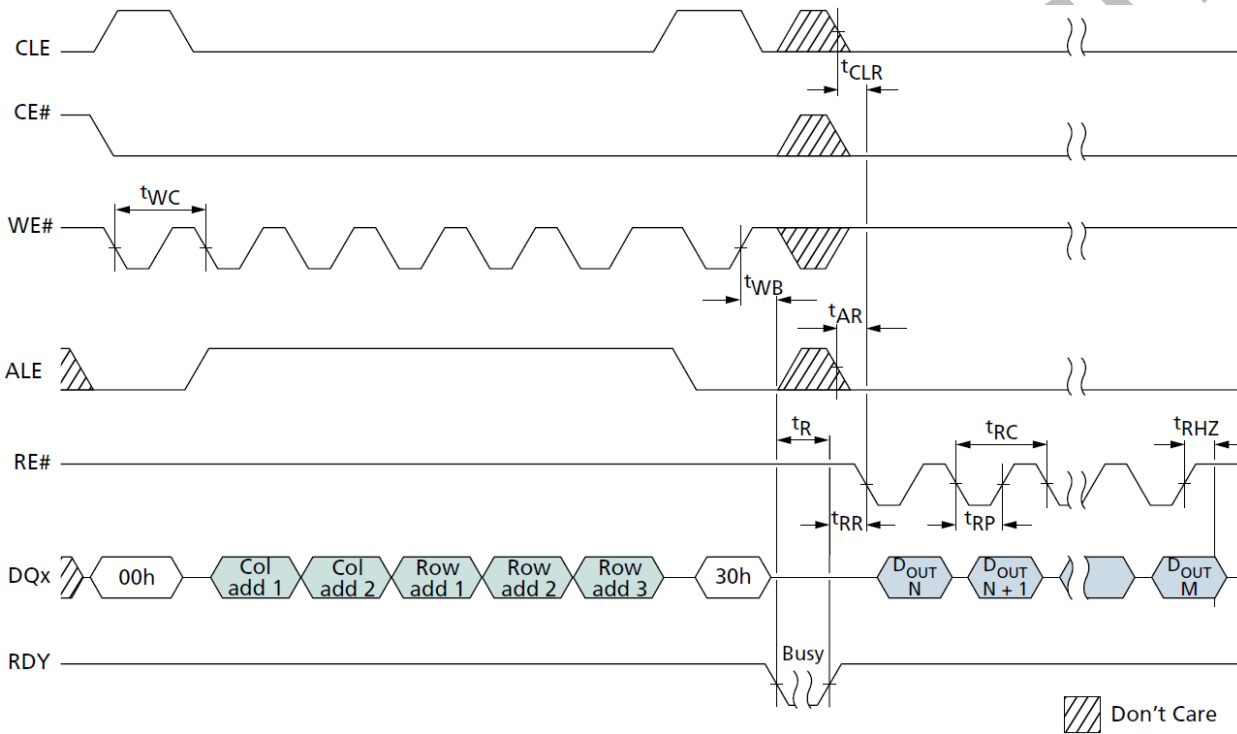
CLE

$t_{CLR}$

CE#

$t_{WC}$

WE#

$t_{WB}$

$t_{AR}$

ALE

$t_R$

$t_{RC}$

$t_{RHZ}$

RE#

$t_{RR}$

$t_{RP}$

DQx

00h

Col add 1

Col add 2

Row add 1

Row add 2

Row add 3

30h

$D_{OUT}$ N

$D_{OUT}$ N + 1

$D_{OUT}$ M

RDY

Busy

Don’t Care